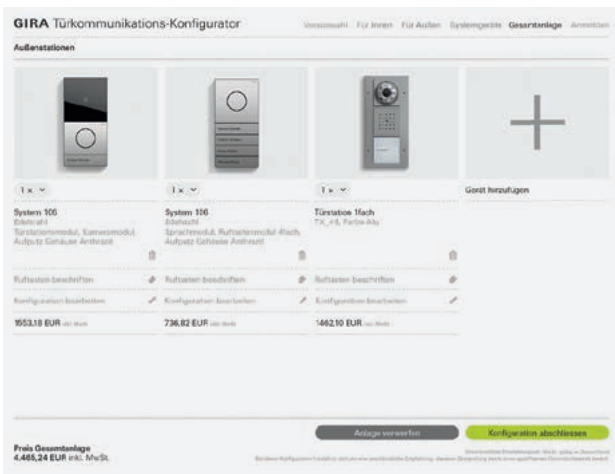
GIRA Türkommunikations-Konfigurator

Vorauswahl Für Innen Für Außen Systemgeräte Gesamtanlage Anmelden

Außenstationen

1 x

System 106
Edelstahl
Türstationsmodul, Kameramodul, Aufputz Gehäuse Anthrazit

Ruftasten beschriften

Konfiguration bearbeiten

1553,18 EUR inkl. MwSt.

1 x

System 106
Edelstahl
Sprachmodul, Ruftastenmodul 4fach, Aufputz Gehäuse Anthrazit

Ruftasten beschriften

Konfiguration bearbeiten

736,82 EUR inkl. MwSt.

1 x

Türstation 1fach
TX_44, Farbe Alu

Ruftasten beschriften

Konfiguration bearbeiten

1462,10 EUR inkl. MwSt.

Gerät hinzufügen

Preis Gesamtanlage
4.465,24 EUR inkl. MwSt.

Anlage verwerfen

Konfiguration abschliessen

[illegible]